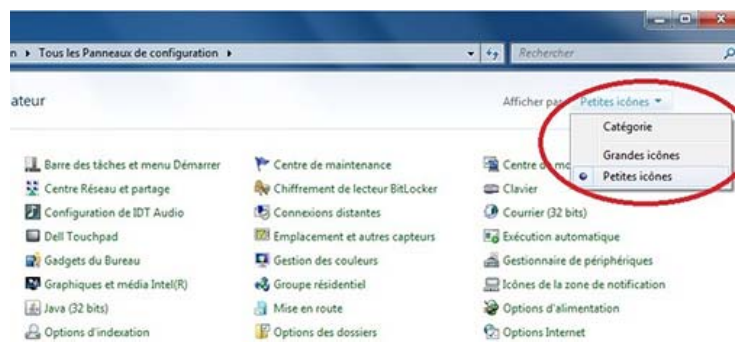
n ▸ Tous les Panneaux de configuration ▸

Rechercher

ateur

Afficher par Petites icônes ▾

Catégorie

Grandes icônes

Petites icônes

Barre des tâches et menu Démarrer
Centre Réseau et partage
Configuration de IDT Audio
Dell Touchpad
Gadgets du Bureau
Graphiques et média Intel(R)
Java (32 bits)
Options d'indexation

Centre de maintenance
Chiffrement de lecteur BitLocker
Connexions distantes
Emplacement et autres capteurs
Gestion des couleurs
Groupe résidentiel
Mise en route
Options des dossiers

Centre de mo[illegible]
Clavier
Courrier (32 bits)
Exécution automatique
Gestionnaire de périphériques
Icônes de la zone de notification
Options d'alimentation
Options Internet